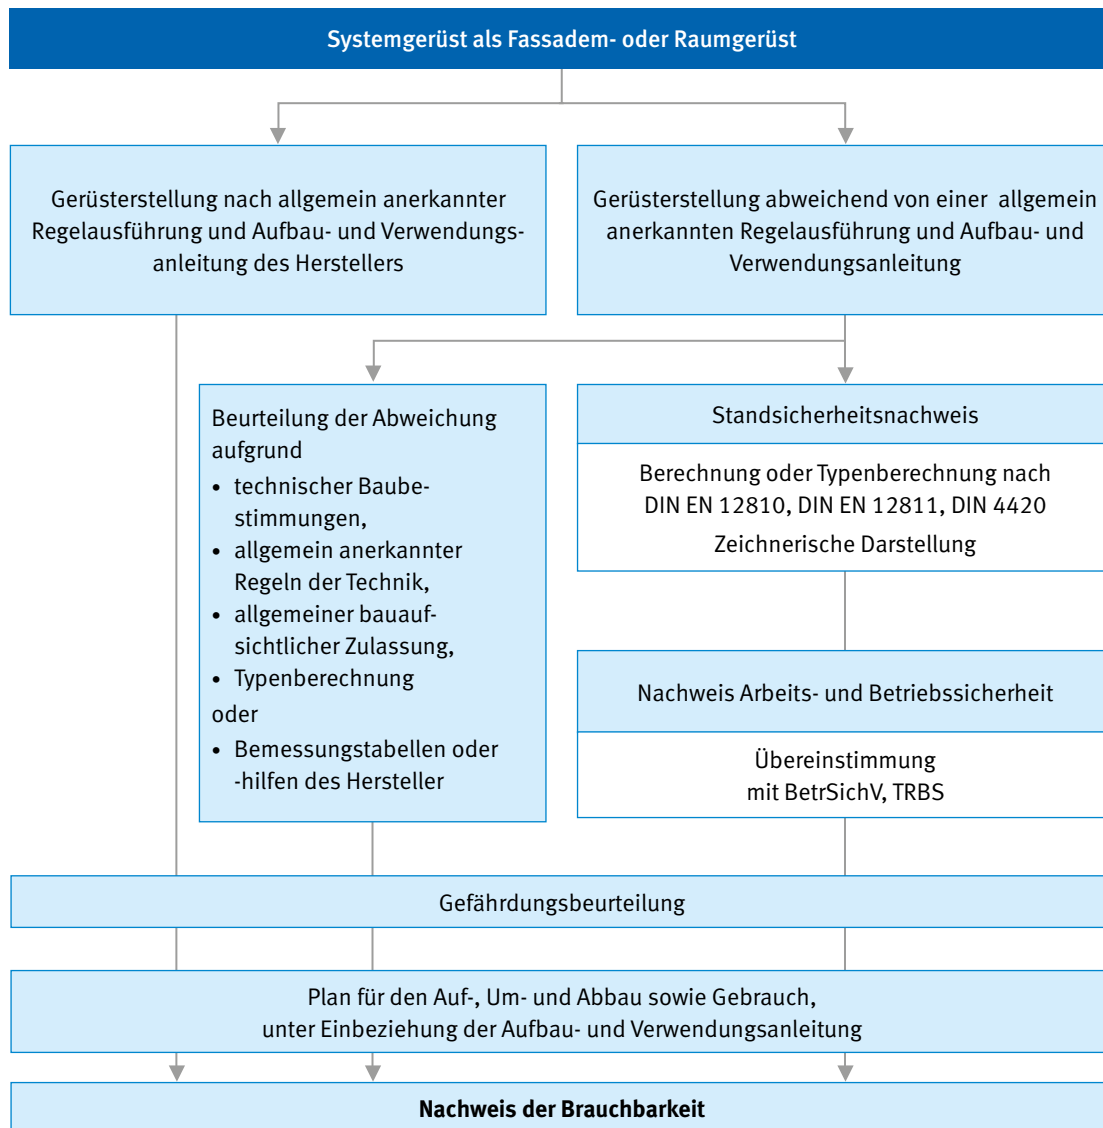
Systemgerüst als Fassadem- oder Raumgerüst

Gerüsterstellung nach allgemein anerkannter Regelausführung und Aufbau- und Verwendungsanleitung des Herstellers

Gerüsterstellung abweichend von einer allgemein anerkannten Regelausführung und Aufbau- und Verwendungsanleitung

Beurteilung der Abweichung aufgrund

- technischer Baubestimmungen,
- allgemein anerkannter Regeln der Technik,
- allgemeiner bauaufsichtlicher Zulassung,
- Typenberechnung

oder

- Bemessungstabellen oder -hilfen des Hersteller

Standsicherheitsnachweis

Berechnung oder Typenberechnung nach DIN EN 12810, DIN EN 12811, DIN 4420

Zeichnerische Darstellung

Nachweis Arbeits- und Betriebssicherheit

Übereinstimmung mit BetrSichV, TRBS

Gefährdungsbeurteilung

Plan für den Auf-, Um- und Abbau sowie Gebrauch, unter Einbeziehung der Aufbau- und Verwendungsanleitung

**Nachweis der Brauchbarkeit**